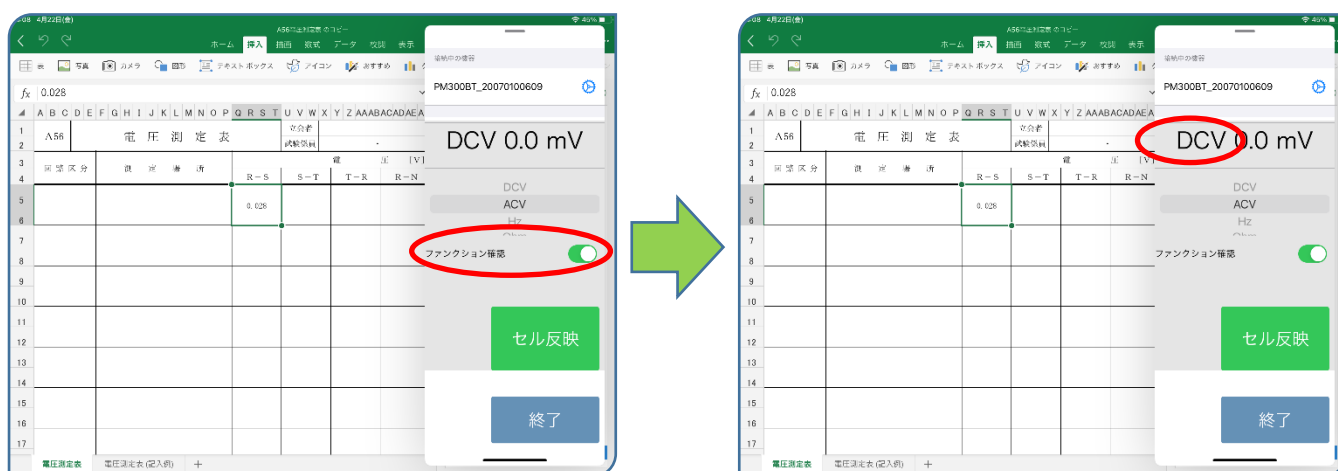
2:08 4月22日(金)
A56電圧測定表 のコピー
46%
ホーム 挿入 描画 数式 データ 校閲 表示
表 写真 カメラ 図形 テキストボックス アイコン おすすめ
$f_x$ 0.028
A B C D E F G H I J K L M N O P Q R S T U V W X Y Z AA AB AC AD AE A
A56 電 圧 測 定 表 立会者 試験係員
回 路 区 分 測 定 箇 所 電 圧 [V]
R－S S－T T－R R－N
0.028
1 2 3 4 5 6 7 8 9 10 11 12 13 14 15 16 17
電圧測定表 電圧測定表 (記入例) +

接続中の機器
PM300BT_20070100609
DCV 0.0 mV
DCV
ACV
Hz
ファンクション確認
セル反映
終了

2:08 4月22日(金)
A56電圧測定表 のコピー
46%
ホーム 挿入 描画 数式 データ 校閲 表示
表 写真 カメラ 図形 テキストボックス アイコン おすすめ
$f_x$ 0.028
A B C D E F G H I J K L M N O P Q R S T U V W X Y Z AA AB AC AD AE A
A56 電 圧 測 定 表 立会者 試験係員
回 路 区 分 測 定 箇 所 電 圧 [V]
R－S S－T T－R R－N
0.028
1 2 3 4 5 6 7 8 9 10 11 12 13 14 15 16 17
電圧測定表 電圧測定表 (記入例) +

接続中の機器
PM300BT_20070100609
DCV 0.0 mV
DCV
ACV
Hz
ファンクション確認
セル反映
終了